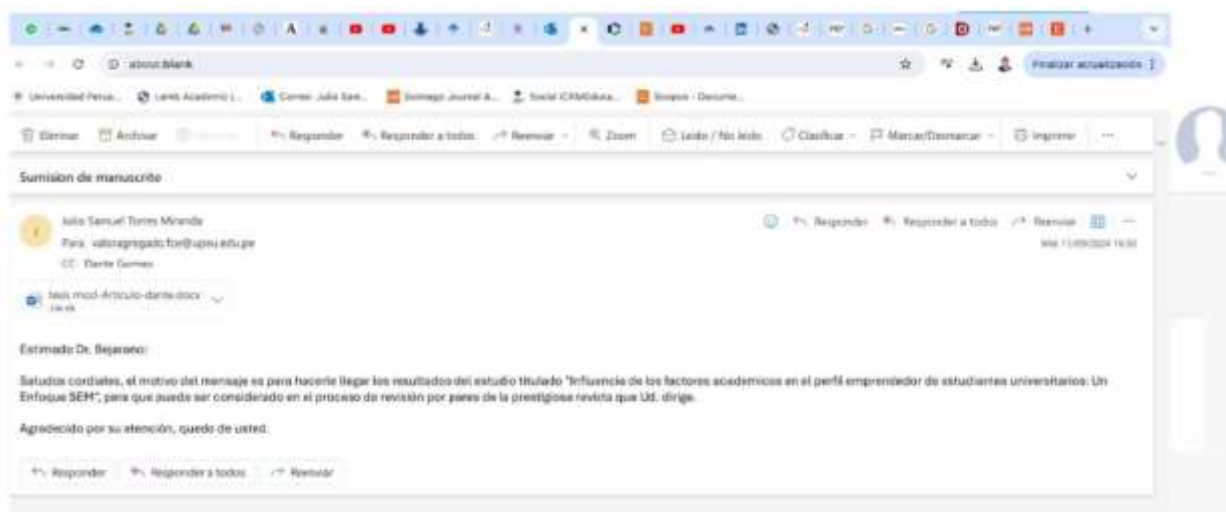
about:blank

Finalizar actualización

Universidad Perua... Lenis Academic L... Correo: Julio Sam... Scimago Journal &... Social ICM/Educa... Scopus - Docume...

Eliminar Archivar Responder Responder a todos Reenviar Zoom Leído / No leído Clasificar Marcar/Desmarcar Imprimir ···

Sumision de manuscrito

Julio Samuel Torres Miranda
Para: valoragregado.fce@upsu.edu.pe
CC: Dante Gomez

Responder Responder a todos Reenviar
Mié 11/09/2024 16:50

tesis mod-Articulo-dante.docx

Estimado Dr. Bejarano:

Saludos cordiales, el motivo del mensaje es para hacerle llegar los resultados del estudio titulado "Influencia de los factores academicos en el perfil emprendedor de estudiantes universitarios: Un Enfoque SEM", para que pueda ser considerado en el proceso de revisión por pares de la prestigiosa revista que Ud. dirige.

Agradecido por su atención, quedo de usted.

Responder Responder a todos Reenviar